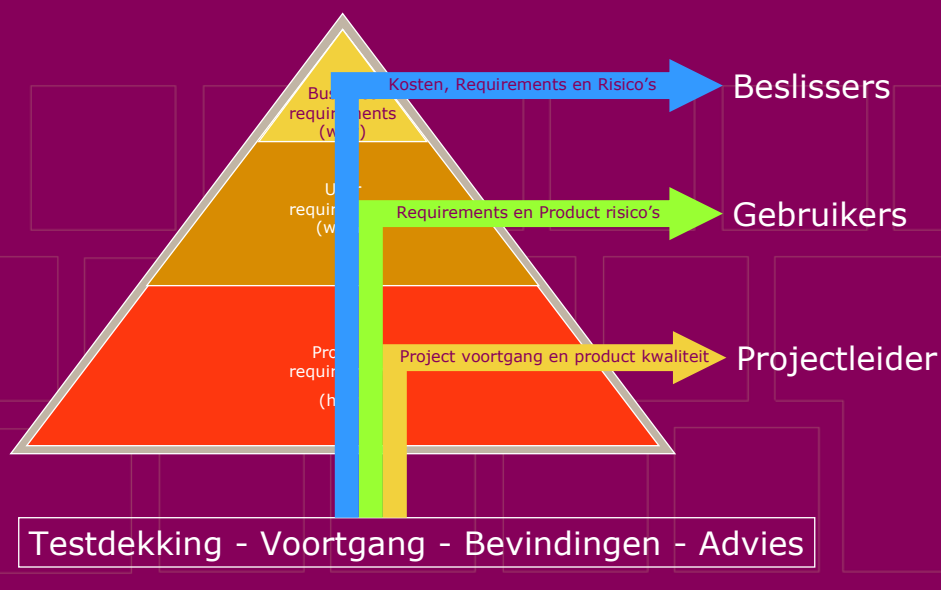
Bus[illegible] requirements (w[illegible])

U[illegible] requi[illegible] (w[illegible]

Pro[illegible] requi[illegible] (h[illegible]

Kosten, Requirements en Risico's

Beslissers

Requirements en Product risico's

Gebruikers

Project voortgang en product kwaliteit

Projectleider

Testdekking - Voortgang - Bevindingen - Advies